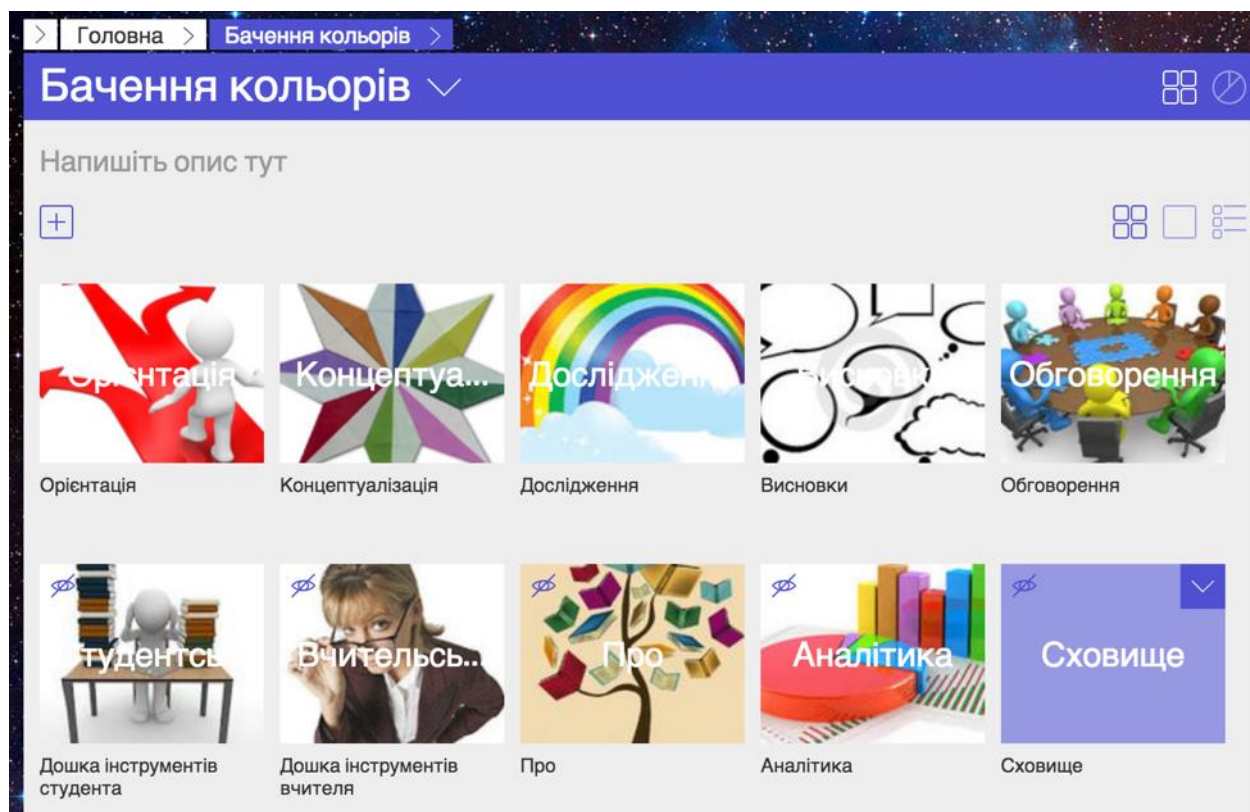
Головна > Бачення кольорів >

Бачення кольорів

Напишіть опис тут

Орієнтація

Орієнтація

Концептуа...

Концептуалізація

Дослідження

Дослідження

Висновки

Висновки

Обговорення

Обговорення

Студентсь...

Дошка інструментів студента

Вчительсь...

Дошка інструментів вчителя

Про

Про

Аналітика

Аналітика

Сховище

Сховище